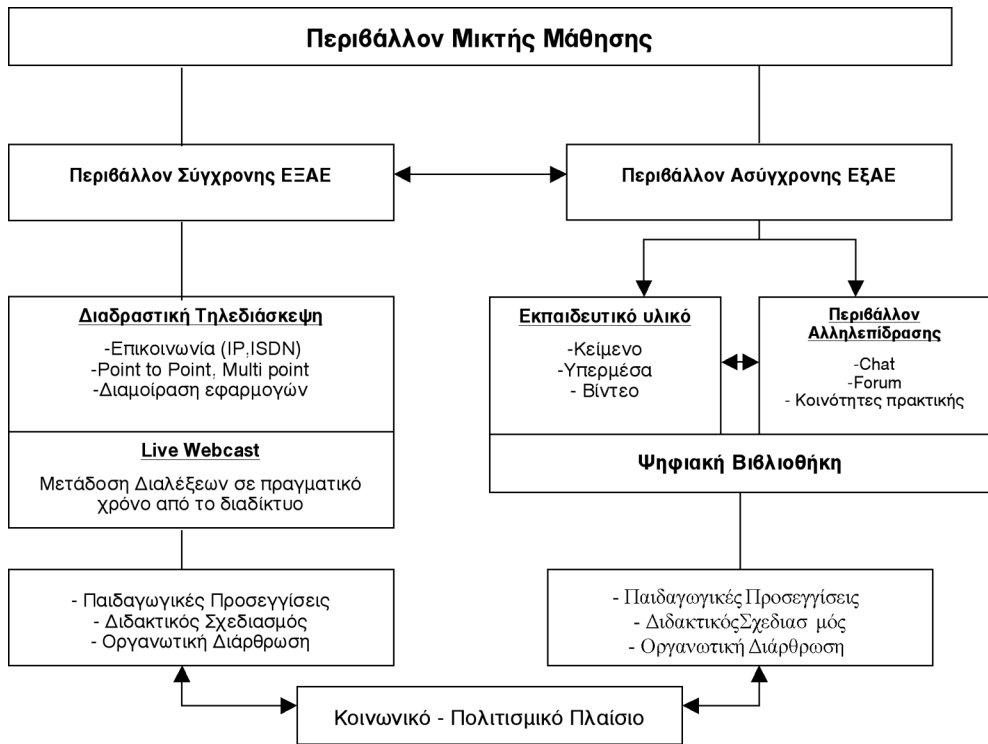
Περιβάλλον Μικτής Μάθησης

Περιβάλλον Σύγχρονης ΕΞΑΕ

Περιβάλλον Ασύγχρονης ΕξΑΕ

Διαδραστική Τηλεδιάσκεψη

-Επικοινωνία (IP,ISDN)
-Point to Point, Multi point
-Διαμοίραση εφαρμογών

Live Webcast

Μετάδοση Διαλέξεων σε πραγματικό χρόνο από το διαδίκτυο

Εκπαιδευτικό υλικό

-Κείμενο
-Υπερμέσα
- Βίντεο

Περιβάλλον Αλληλεπίδρασης

-Chat
-Forum
- Κοινότητες πρακτικής

Ψηφιακή Βιβλιοθήκη

- Παιδαγωγικές Προσεγγίσεις
- Διδακτικός Σχεδιασμός
- Οργανωτική Διάρθρωση

- Παιδαγωγικές Προσεγγίσεις
- ΔιδακτικόςΣχεδιας μός
- Οργανωτική Διάρθρωση

Κοινωνικό - Πολιτισμικό Πλαίσιο